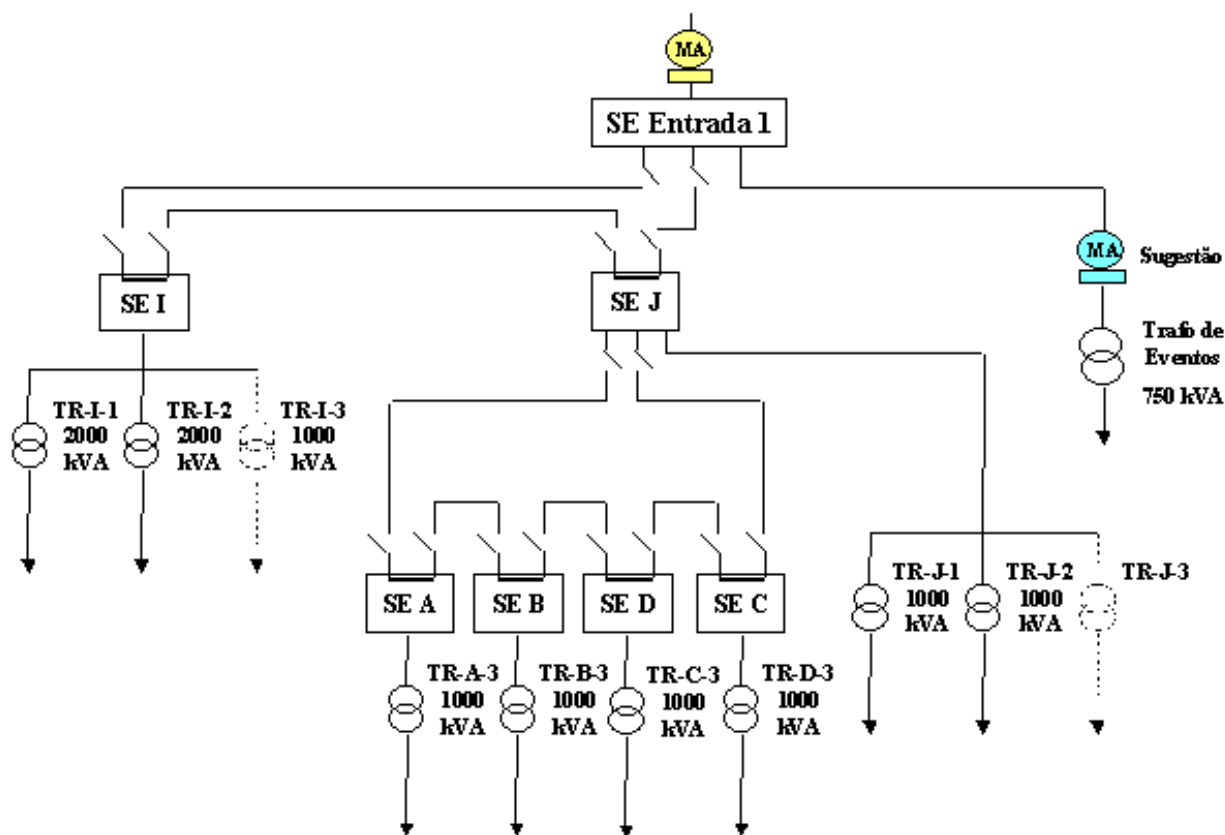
MA

SE Entrada 1

MA

Sugestão

Trafo de Eventos

750 kVA

SE I

SE J

TR-I-1 2000 kVA

TR-I-2 2000 kVA

TR-I-3 1000 kVA

SE A

SE B

SE D

SE C

TR-J-1 1000 kVA

TR-J-2 1000 kVA

TR-J-3

TR-A-3 1000 kVA

TR-B-3 1000 kVA

TR-C-3 1000 kVA

TR-D-3 1000 kVA